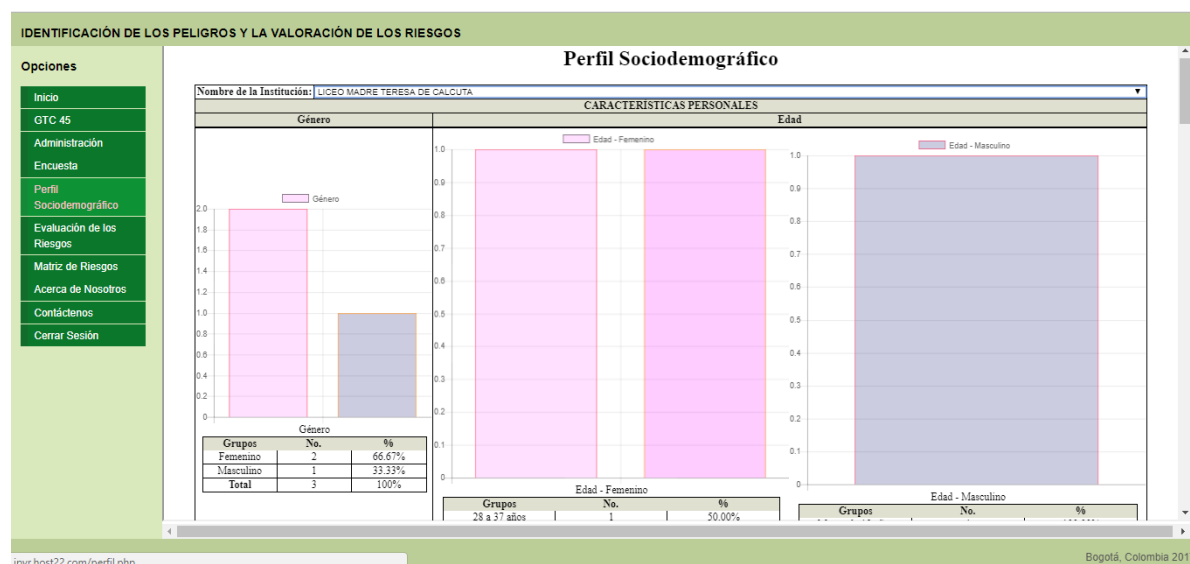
IDENTIFICACIÓN DE LOS PELIGROS Y LA VALORACIÓN DE LOS RIESGOS

Opciones

Inicio
GTC 45
Administración
Encuesta
Perfil Sociodemográfico
Evaluación de los Riesgos
Matriz de Riesgos
Acerca de Nosotros
Contáctenos
Cerrar Sesión

Perfil Sociodemográfico

Nombre de la Institución: LICEO MADRE TERESA DE CALCUTA

CARACTERÍSTICAS PERSONALES

Género

Edad

Género
2.0
1.8
1.6
1.4
1.2
1.0
0.8
0.6
0.4
0.2
0

Género

| Grupos | No. | % |
|---|---|---|
| Femenino | 2 | 66.67% |
| Masculino | 1 | 33.33% |
| Total | 3 | 100% |

Edad - Femenino
1.0
0.9
0.8
0.7
0.6
0.5
0.4
0.3
0.2
0.1
0

Edad - Femenino

| Grupos | No. | % |
|---|---|---|
| 28 a 37 años | 1 | 50.00% |

Edad - Masculino
1.0
0.9
0.8
0.7
0.6
0.5
0.4
0.3
0.2
0.1
0

Edad - Masculino

| Grupos | No. | % |
|---|---|---|
| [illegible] | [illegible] | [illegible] |

invr.host22.com/perfil.php

Bogotá, Colombia 201